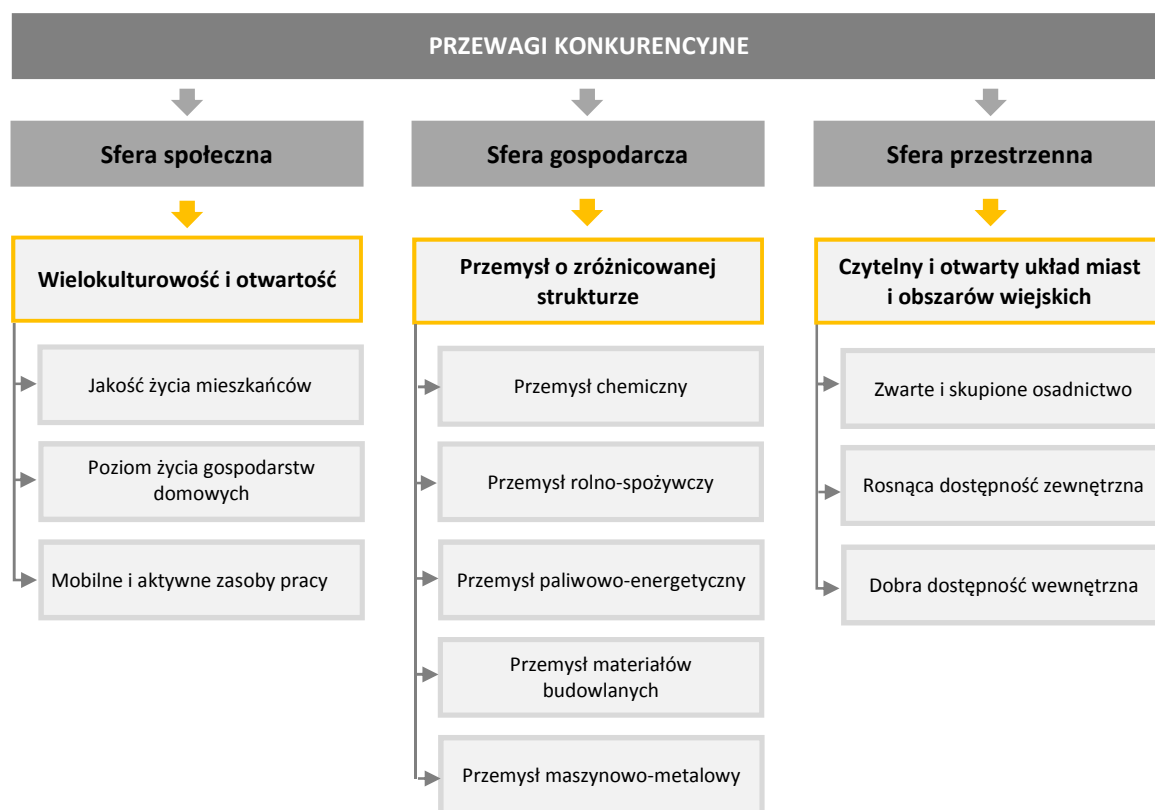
PRZEWAGI KONKURENCYJNE

Sfera społeczna

Wielokulturowość i otwartość

Jakość życia mieszkańców

Poziom życia gospodarstw domowych

Mobilne i aktywne zasoby pracy

Sfera gospodarcza

Przemysł o zróżnicowanej strukturze

Przemysł chemiczny

Przemysł rolno-spożywczy

Przemysł paliwowo-energetyczny

Przemysł materiałów budowlanych

Przemysł maszynowo-metalowy

Sfera przestrzenna

Czytelny i otwarty układ miast i obszarów wiejskich

Zwarte i skupione osadnictwo

Rosnąca dostępność zewnętrzna

Dobra dostępność wewnętrzna